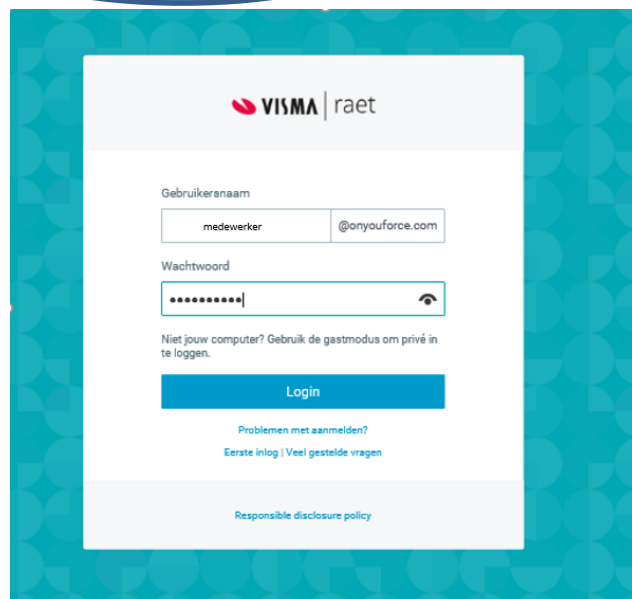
VISMA | raet

Gebruikersnaam

medewerker @onyouforce.com

Wachtwoord

••••••••••

Niet jouw computer? Gebruik de gastmodus om privé in te loggen.

Login

Problemen met aanmelden?

Eerste inlog | Veel gestelde vragen

Responsible disclosure policy